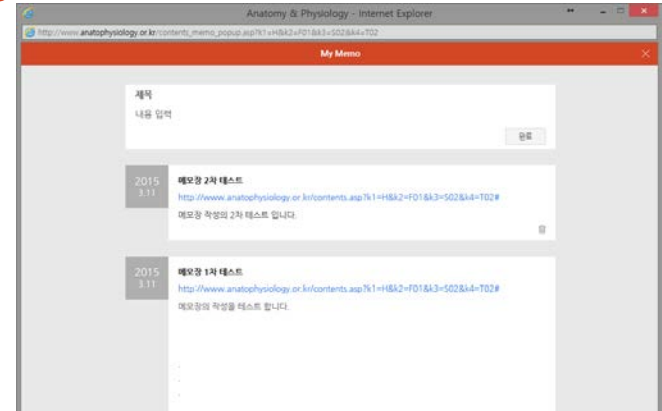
Anatomy & Physiology - Internet Explorer

http://www.anatophysiology.or.kr/contents_memo_popup.asp?k1=H&k2=F01&k3=S02&k4=T02

My Memo

제목

내용 입력

완료

2015
3.11

메모장 2차 테스트

http://www.anatophysiology.or.kr/contents.asp?k1=H&k2=F01&k3=S02&k4=T02#

메모장 작성의 2차 테스트 입니다.

2015
3.11

메모장 1차 테스트

http://www.anatophysiology.or.kr/contents.asp?k1=H&k2=F01&k3=S02&k4=T02#

메모장의 작성을 테스트 합니다.